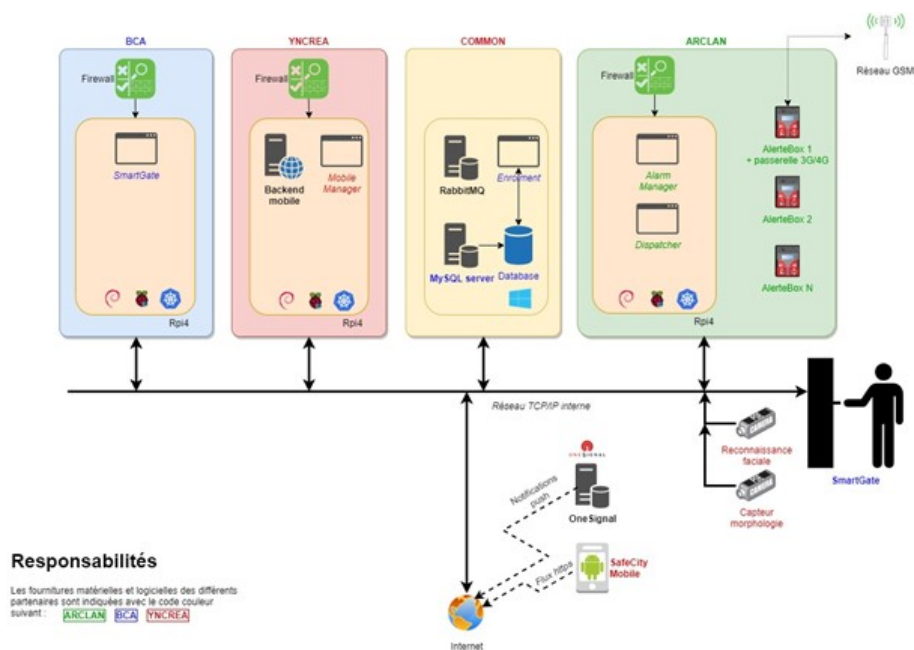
BCA

Firewall

SmartGate

Rpi4

YNCREA

Firewall

Backend mobile

Mobile Manager

Rpi4

COMMON

RabbitMQ

Enrolment

MySQL server

Database

ARCLAN

Firewall

Alarm Manager

Dispatcher

Rpi4

Réseau GSM

AlerteBox 1 + passerelle 3G/4G

AlerteBox 2

AlerteBox N

Réseau TCP/IP interne

Reconnaissance faciale

Capteur morphologie

SmartGate

ONESIGNAL

Notifications push

OneSignal

Flux https

SafeCity Mobile

Internet

Responsabilités

Les fournitures matérielles et logicielles des différents partenaires sont indiquées avec le code couleur suivant : ARCLAN BCA YNCREA